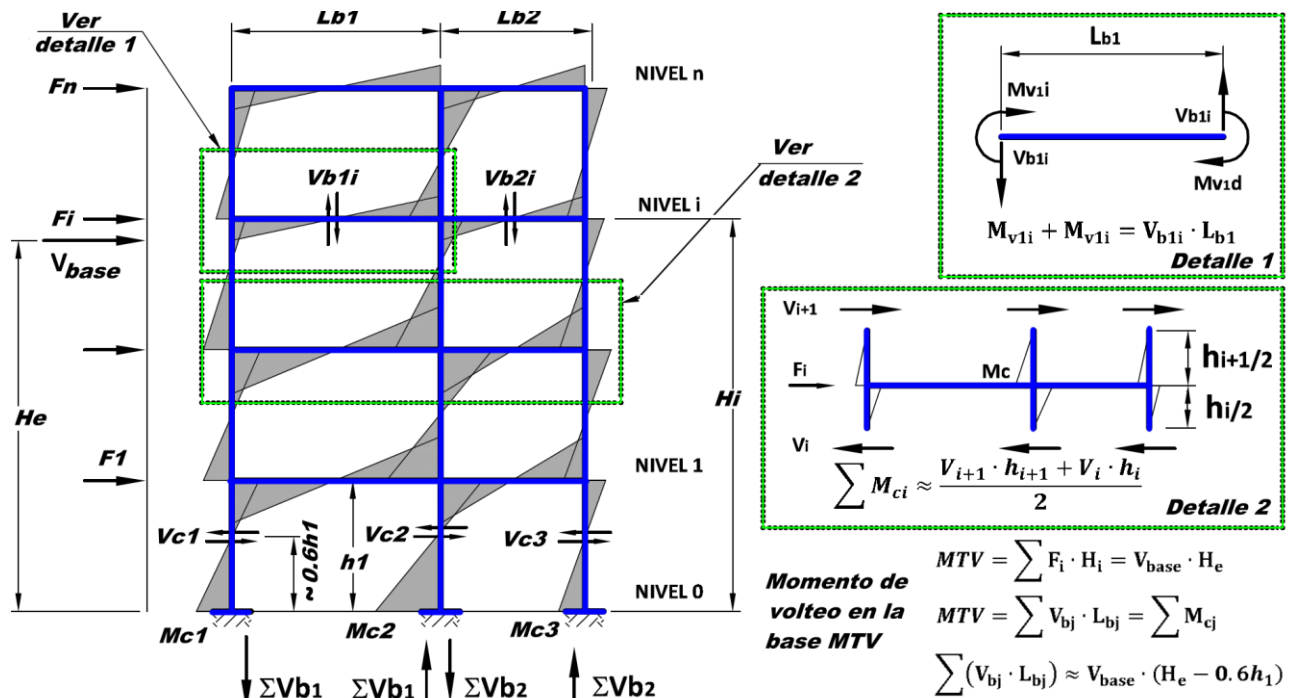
Ver detalle 1

Lb1

Lb2

NIVEL n

Fn

Vb1i

Vb2i

Ver detalle 2

Fi

NIVEL i

$V_{base}$

He

Hi

F1

NIVEL 1

Vc1

Vc2

Vc3

~ 0.6h1

h1

NIVEL 0

Mc1

Mc2

Mc3

$\Sigma Vb_1$

$\Sigma Vb_1$

$\Sigma Vb_2$

$\Sigma Vb_2$

$L_{b1}$

$M_{v1i}$

$V_{b1i}$

$V_{b1i}$

$M_{v1d}$

$\mathbf{M_{v1i} + M_{v1i} = V_{b1i} \cdot L_{b1}}$

Detalle 1

$V_{i+1}$

$h_{i+1/2}$

$F_i$

Mc

$h_{i/2}$

$V_i$

$\sum M_{ci} \approx \frac{V_{i+1} \cdot h_{i+1} + V_i \cdot h_i}{2}$

Detalle 2

Momento de volteo en la base MTV

$MTV = \sum F_i \cdot H_i = V_{base} \cdot H_e$

$MTV = \sum V_{bj} \cdot L_{bj} = \sum M_{cj}$

$\sum (V_{bj} \cdot L_{bj}) \approx V_{base} \cdot (H_e - 0.6h_1)$